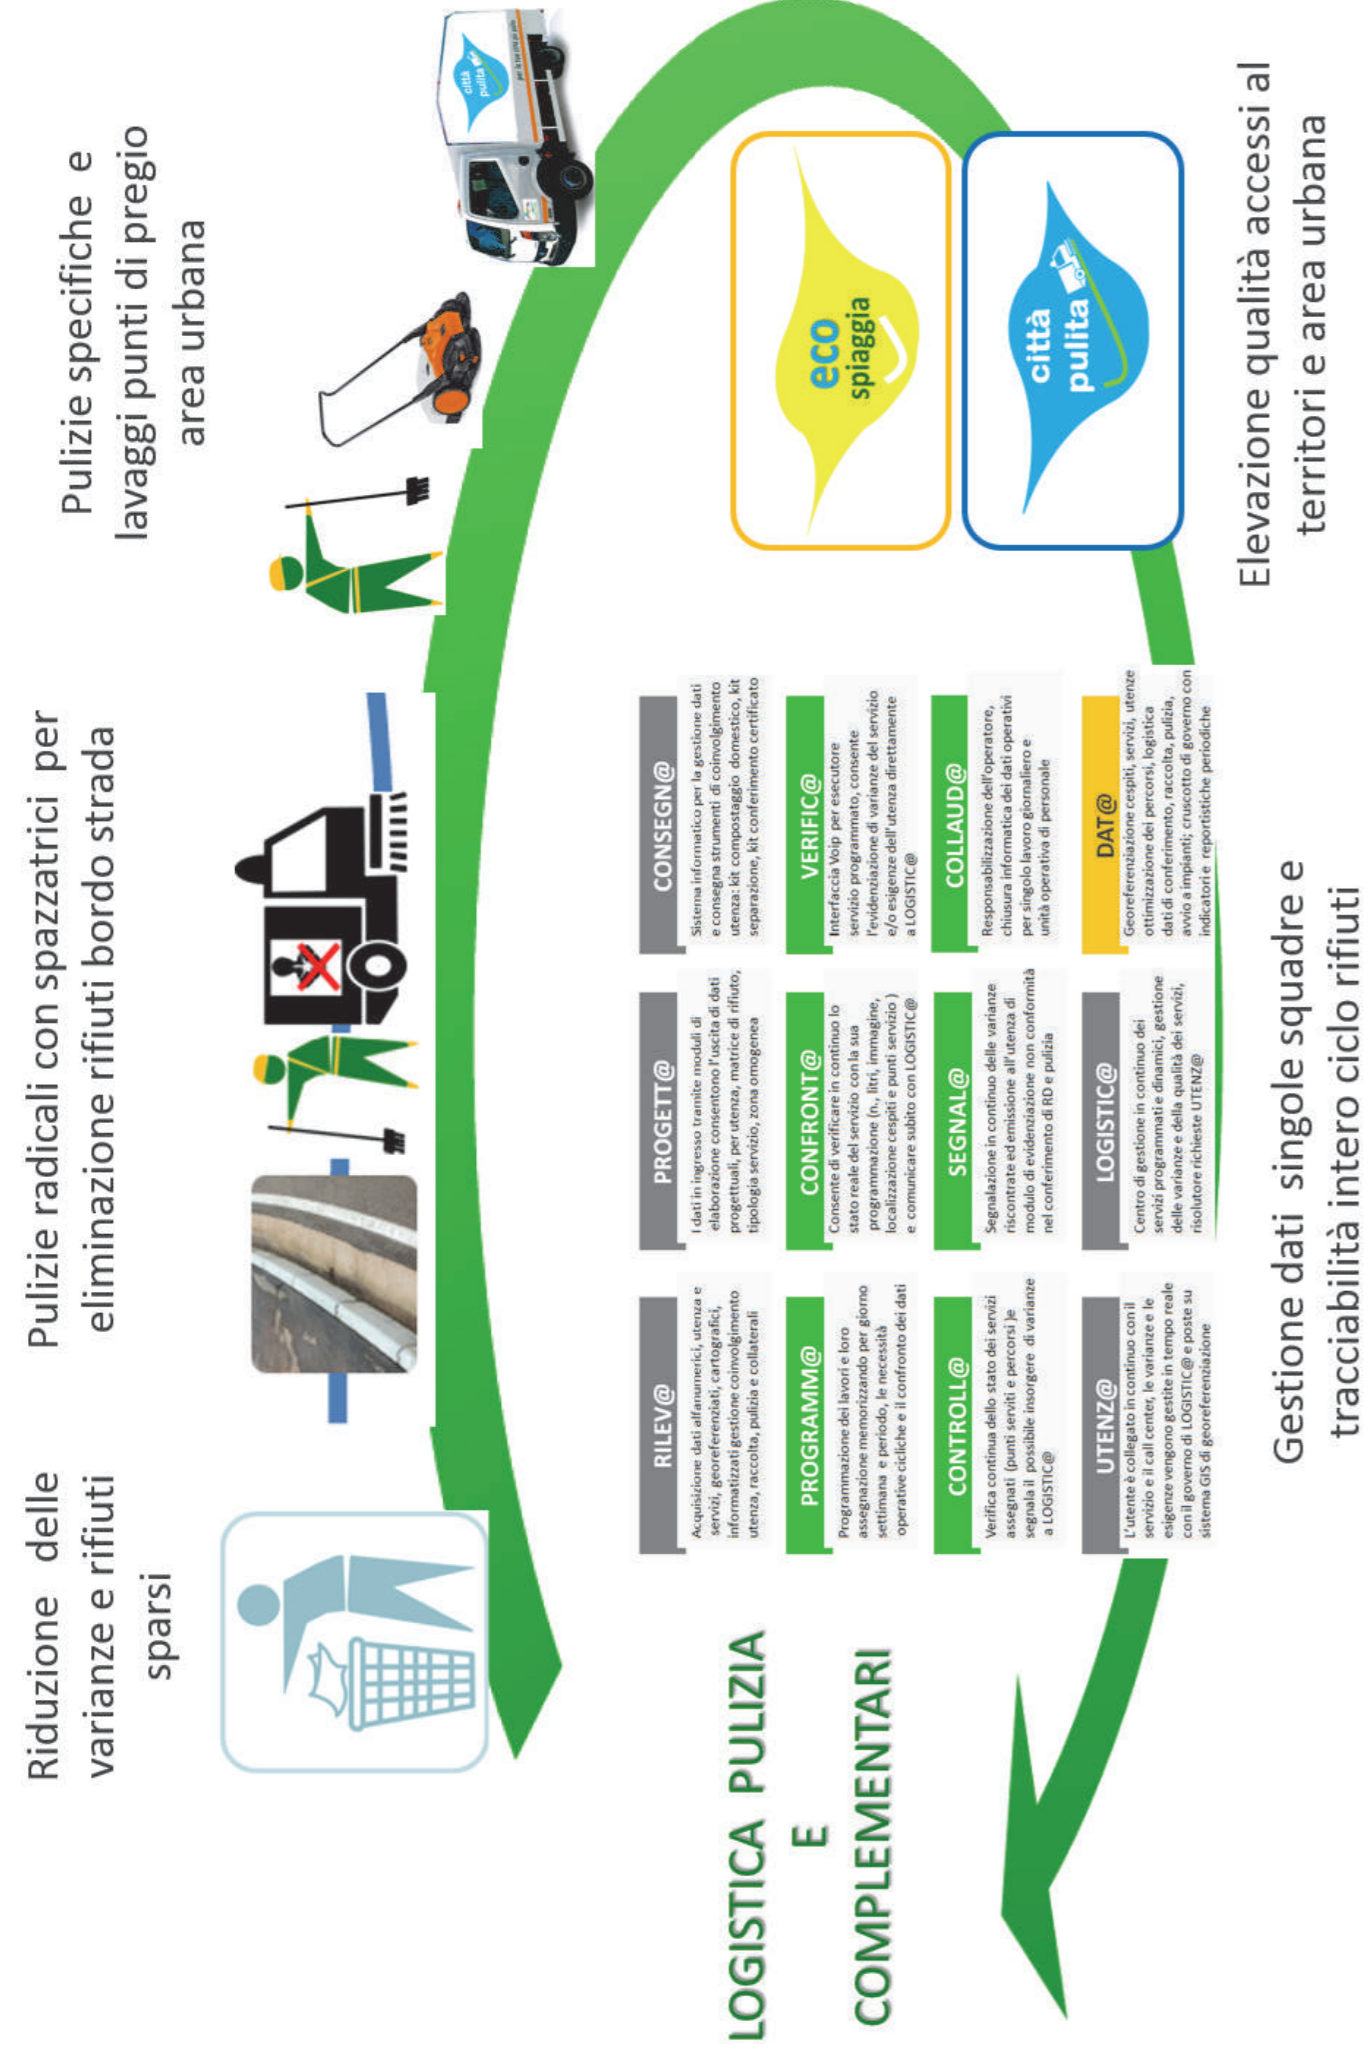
Riduzione delle varianze e rifiuti sparsi

Pulizie radicali con spazzatrici per eliminazione rifiuti bordo strada

Pulizie specifiche e lavaggi punti di pregio area urbana

città pulita

eco spiaggia

città pulita

Elevazione qualità accessi al territori e area urbana

Gestione dati singole squadre e tracciabilità intero ciclo rifiuti

LOGISTICA PULIZIA E COMPLEMENTARI

RILEV@
Acquisizione dati alfanumerici, utenza e servizi, georeferenziati, cartografici, informatizzati gestione coinvolgimento utenza, raccolta, pulizia e collaterali

PROGETT@
I dati in ingresso tramite moduli di elaborazione consentono l'uscita di dati progettuali, per utenza, matrice di rifiuto, tipologia servizio, zona omogenea

CONSEGN@
Sistema informatico per la gestione dati e consegna strumenti di coinvolgimento utenza: kit compostaggio domestico, kit separazione, kit conferimento certificato

PROGRAMM@
Programmazione dei lavori e loro assegnazione memorizzando per giorno settimana e periodo, le necessità operative cicliche e il confronto dei dati

CONFRONT@
Consente di verificare in continuo lo stato reale del servizio con la sua programmazione (n., litri, immagine, localizzazione cespiti e punti servizio) e comunicare subito con LOGISTIC@

VERIFIC@
Interfaccia Voip per esecutore servizio programmato, consente l'evidenziazione di varianze del servizio e/o esigenze dell'utenza direttamente a LOGISTIC@

CONTROLL@
Verifica continua dello stato dei servizi assegnati (punti serviti e percorsi) e segnala il possibile insorgere di varianze a LOGISTIC@

SEGNAL@
Segnalazione in continuo delle varianze riscontrate ed emissione all'utenza di modulo di evidenziazione non conformità nel conferimento di RD e pulizia

COLLAUD@
Responsabilizzazione dell'operatore, chiusura informatica dei dati operativi per singolo lavoro giornaliero e unità operativa di personale

UTENZ@
L'utente è collegato in continuo con il servizio e il call center, le varianze e le esigenze vengono gestite in tempo reale con il governo di LOGISTIC@ e poste su sistema GIS di georeferenziazione

LOGISTIC@
Centro di gestione in continuo dei servizi programmati e dinamici, gestione delle varianze e della qualità dei servizi, risolutore richieste UTENZ@

DAT@
Georeferenziazione cespiti, servizi, utenze ottimizzazione dei percorsi, logistica dati di conferimento, raccolta, pulizia, avvio a impianti; cruscotto di governo con indicatori e reportistiche periodiche